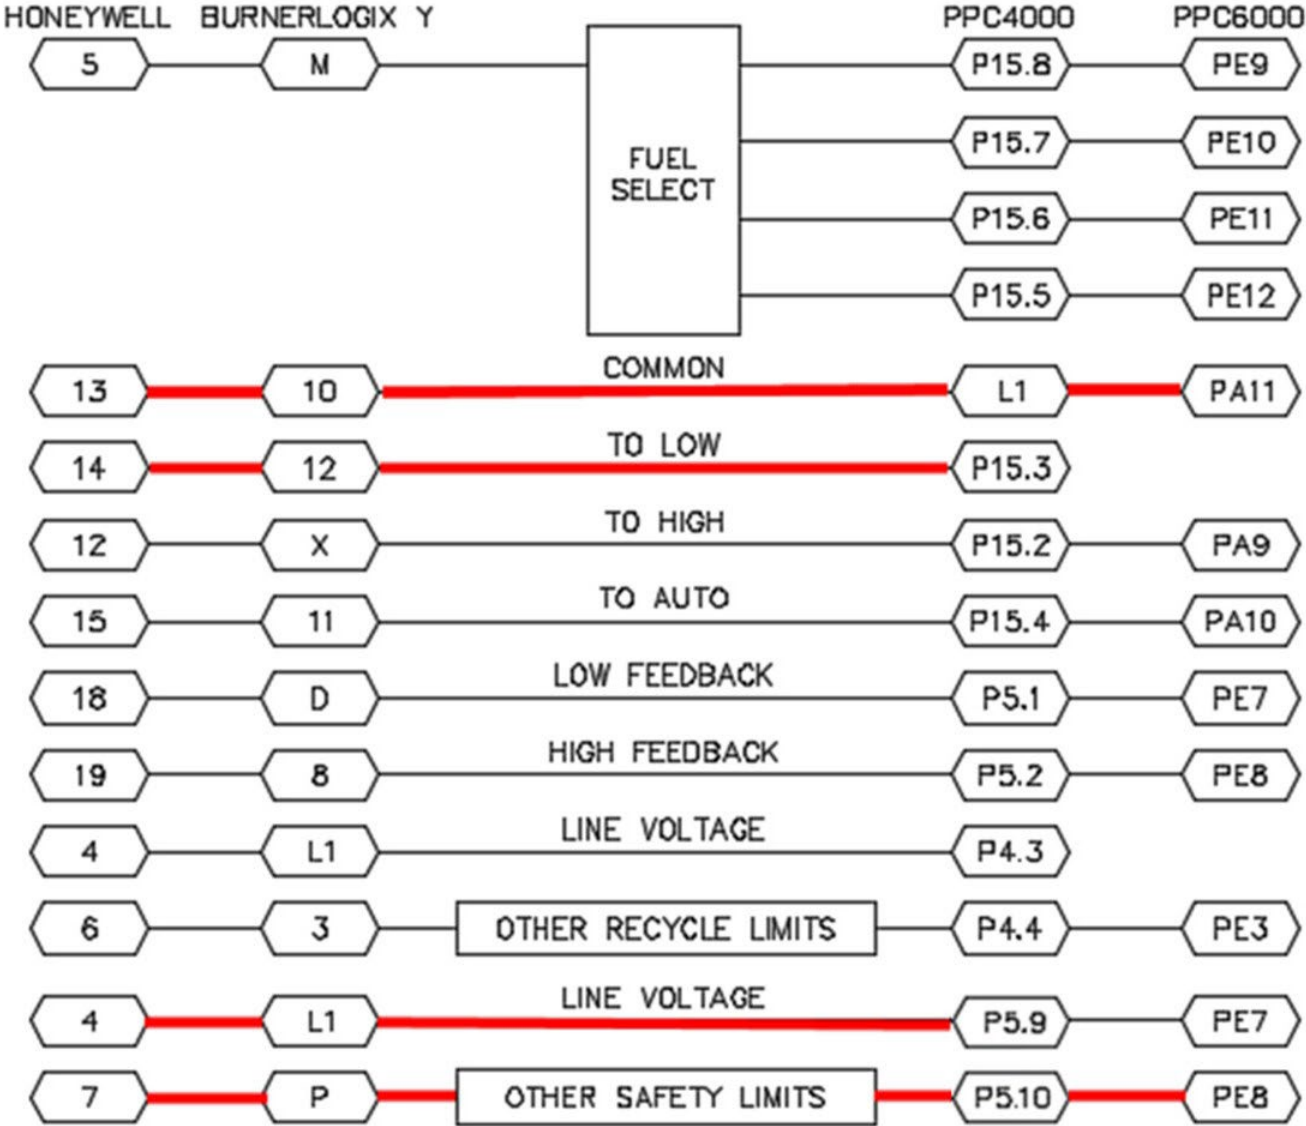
HONEYWELL BURNERLOGIX Y PPC4000 PPC6000

5 M FUEL SELECT P15.8 PE9
P15.7 PE10
P15.6 PE11
P15.5 PE12

13 10 COMMON L1 PA11
14 12 TO LOW P15.3
12 X TO HIGH P15.2 PA9
15 11 TO AUTO P15.4 PA10
18 D LOW FEEDBACK P5.1 PE7
19 8 HIGH FEEDBACK P5.2 PE8
4 L1 LINE VOLTAGE P4.3
6 3 OTHER RECYCLE LIMITS P4.4 PE3
4 L1 LINE VOLTAGE P5.9 PE7
7 P OTHER SAFETY LIMITS P5.10 PE8